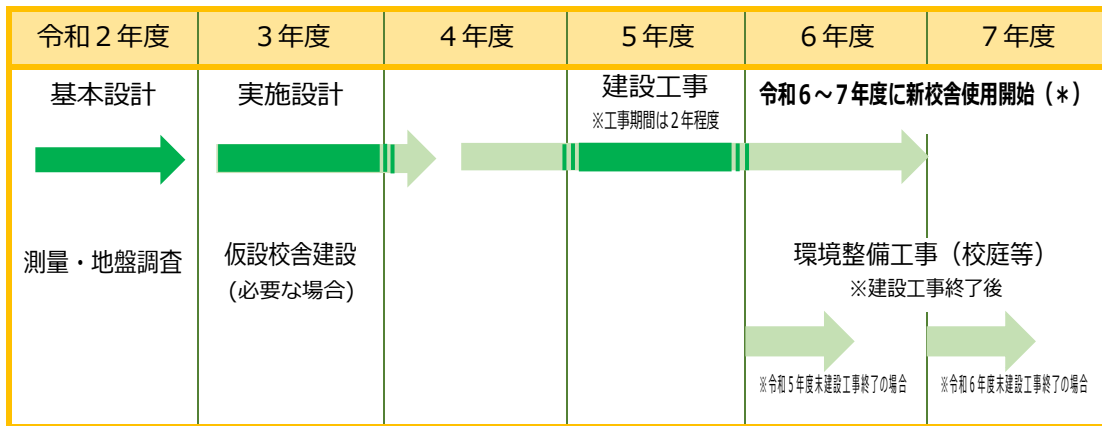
| 令和２年度 | ３年度 | ４年度 | ５年度 | ６年度 | ７年度 |
|---|---|---|---|---|---|
| 基本設計 | 実施設計 | | 建設工事 ※工事期間は２年程度 | 令和６～７年度に新校舎使用開始（＊） | |
| 測量・地盤調査 | 仮設校舎建設 (必要な場合) | | | 環境整備工事（校庭等） ※建設工事終了後 | |
| | | | | ※令和５年度末建設工事終了の場合 | ※令和６年度末建設工事終了の場合 |